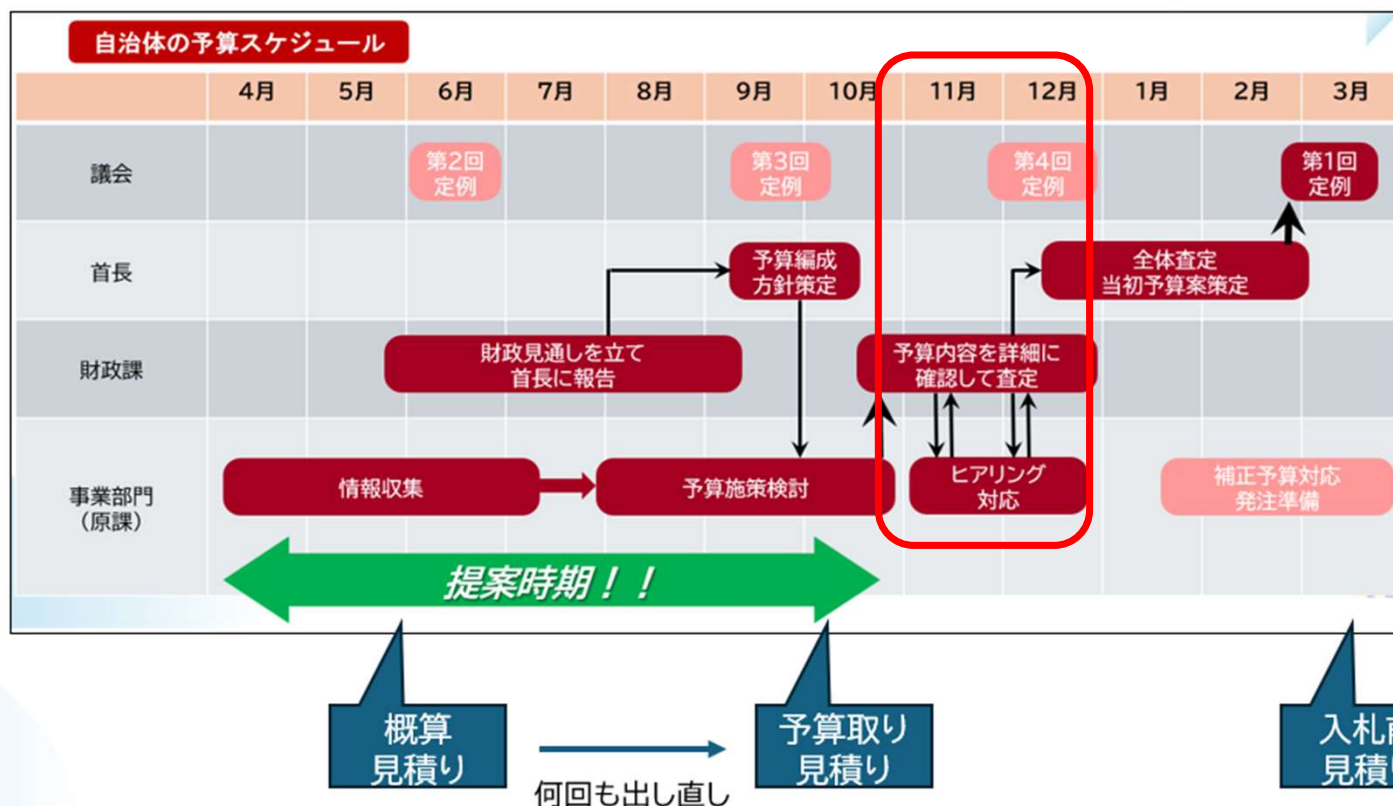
自治体の予算スケジュール

| | 4月 | 5月 | 6月 | 7月 | 8月 | 9月 | 10月 | 11月 | 12月 | 1月 | 2月 | 3月 |
|---|---|---|---|---|---|---|---|---|---|---|---|---|
| 議会 | | | 第2回定例 | | | 第3回定例 | | | 第4回定例 | | | 第1回定例 |
| 首長 | | | | | | 予算編成方針策定 | | | 全体査定 当初予算案策定 | | | |
| 財政課 | | | 財政見通しを立て首長に報告 | | | | | 予算内容を詳細に確認して査定 | | | | |
| 事業部門（原課） | 情報収集 | | | | 予算施策検討 | | | ヒアリング対応 | | | 補正予算対応 発注準備 | |

提案時期！！

概算見積り

何回も出し直し

予算取り見積り

入札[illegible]見積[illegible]